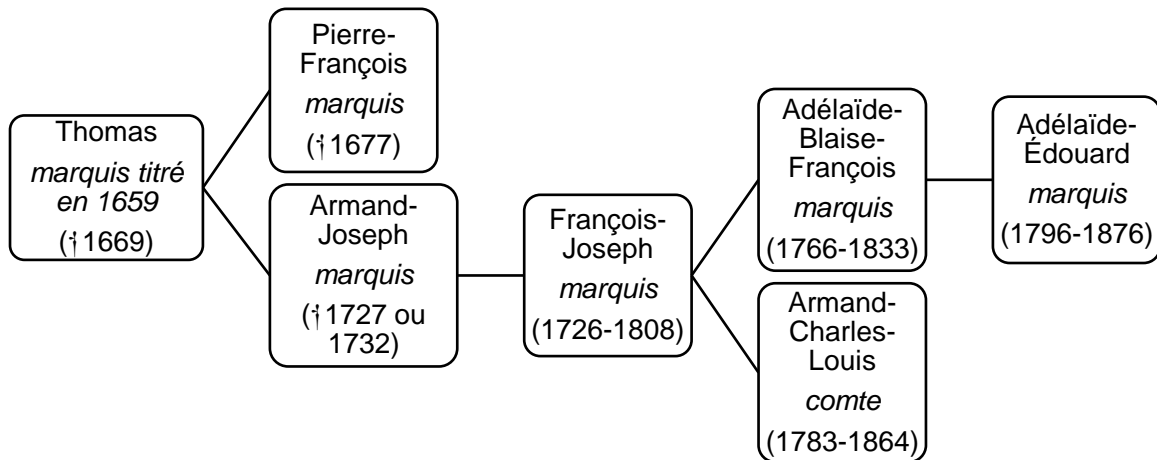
Thomas
*marquis titré en 1659*
(†1669)

Pierre-François
*marquis*
(†1677)

Armand-Joseph
*marquis*
(†1727 ou 1732)

François-Joseph
*marquis*
(1726-1808)

Adélaïde-Blaise-François
*marquis*
(1766-1833)

Adélaïde-Édouard
*marquis*
(1796-1876)

Armand-Charles-Louis
*comte*
(1783-1864)